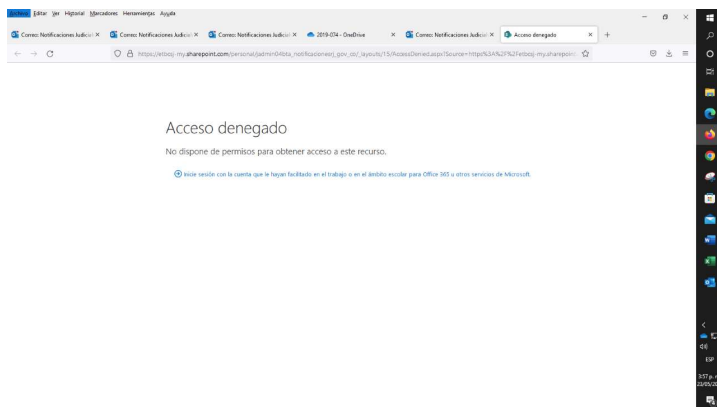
Archivo Editar Ver Historial Marcadores Herramientas Ayuda

Correo: Notificaciones Judicial ×
Correo: Notificaciones Judicial ×
Correo: Notificaciones Judicial ×
2019-074 - OneDrive ×
Correo: Notificaciones Judicial ×
Acceso denegado ×

https://etbcsj-my.sharepoint.com/personal/jadmin04bta_notificacionesrj_gov_co/_layouts/15/AccessDenied.aspx?Source=https%3A%2F%2Fetbcsj-my.sharepoint

Acceso denegado

No dispone de permisos para obtener acceso a este recurso.

Inicie sesión con la cuenta que le hayan facilitado en el trabajo o en el ámbito escolar para Office 365 u otros servicios de Microsoft.

ESP

3:57 p.
23/05/20